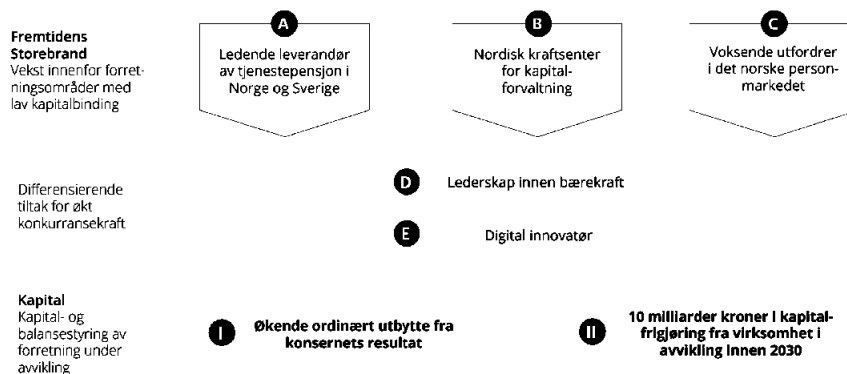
**Fremtidens Storebrand**
Vekst innenfor forretningsområder med lav kapitalbinding

A
Ledende leverandør av tjenestepensjon i Norge og Sverige

B
Nordisk kraftsenter for kapitalforvaltning

C
Voksende utfordrer i det norske personmarkedet

Differensierende tiltak for økt konkurransekraft

D
Lederskap innen bærekraft

E
Digital innovatør

**Kapital**
Kapital- og balansestyring av forretning under avvikling

I
**Økende ordinært utbytte fra konsernets resultat**

II
**10 milliarder kroner i kapitalfrigjøring fra virksomhet i avvikling innen 2030**